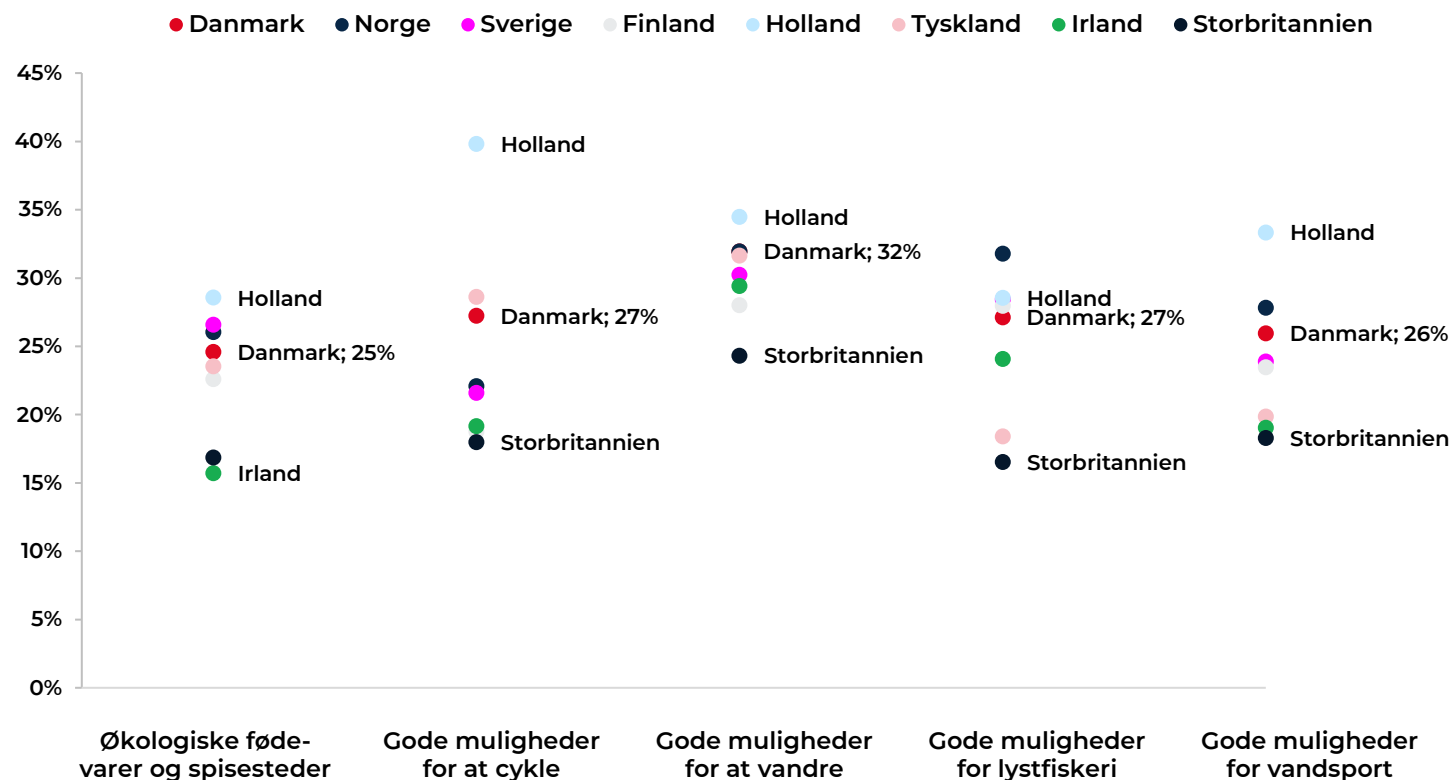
Danmark Norge Sverige Finland Holland Tyskland Irland Storbritannien

45%
40%
35%
30%
25%
20%
15%
10%
5%
0%

Holland
Danmark; 25%
Irland

Holland
Danmark; 27%
Storbritannien

Holland
Danmark; 32%
Storbritannien

Holland
Danmark; 27%
Storbritannien

Holland
Danmark; 26%
Storbritannien

Økologiske fødevarer og spisesteder

Gode muligheder for at cykle

Gode muligheder for at vandre

Gode muligheder for lystfiskeri

Gode muligheder for vandsport